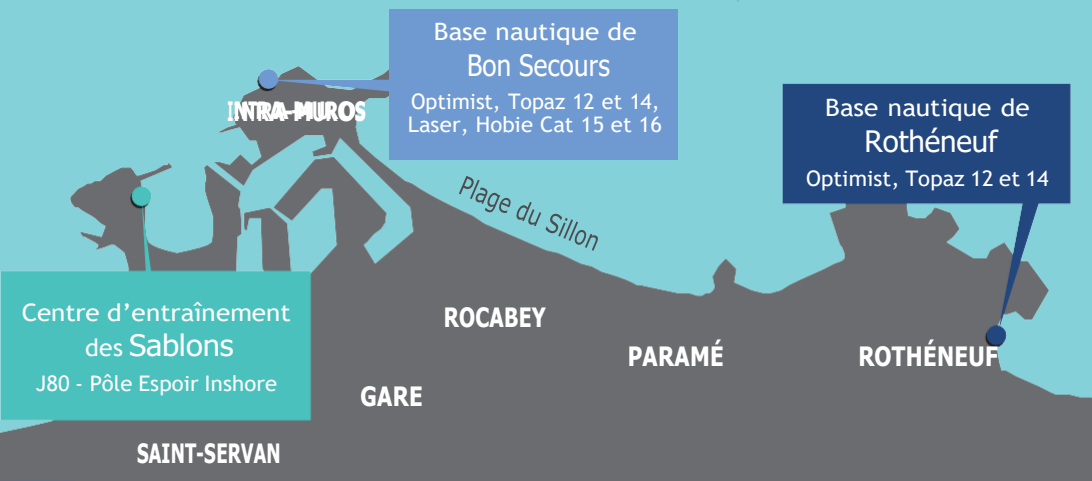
Base nautique de
Bon Secours
Optimist, Topaz 12 et 14, Laser, Hobie Cat 15 et 16

INTRA-MUROS

Base nautique de
Rothéneuf
Optimist, Topaz 12 et 14

Plage du Sillon

Centre d'entraînement des Sablons
J80 - Pôle Espoir Inshore

ROCABEY

PARAMÉ

ROTHÉNEUF

GARE

SAINT-SERVAN